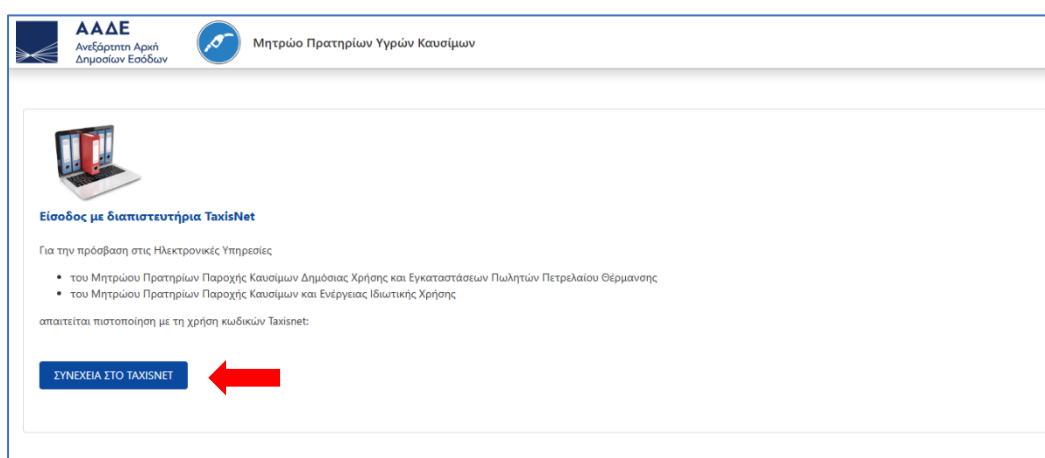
ΑΑΔΕ
Ανεξάρτητη Αρχή
Δημοσίων Εσόδων

Μητρώο Πρατηρίων Υγρών Καυσίμων

Είσοδος με διαπιστευτήρια TaxisNet

Για την πρόσβαση στις Ηλεκτρονικές Υπηρεσίες

- του Μητρώου Πρατηρίων Παροχής Καυσίμων Δημόσιας Χρήσης και Εγκαταστάσεων Πωλητών Πετρελαίου Θέρμανσης
- του Μητρώου Πρατηρίων Παροχής Καυσίμων και Ενέργειας Ιδιωτικής Χρήσης

απαιτείται πιστοποίηση με τη χρήση κωδικών Taxisnet:

ΣΥΝΕΧΕΙΑ ΣΤΟ TAXISNET